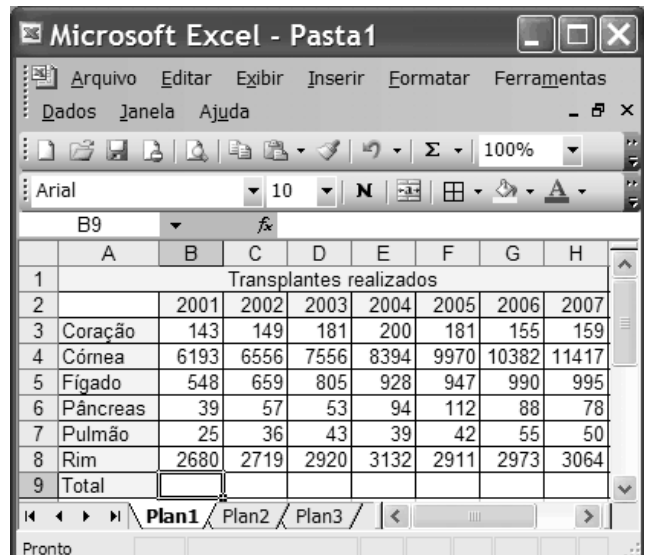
Microsoft Excel - Pasta1

Arquivo Editar Exibir Inserir Formatar Ferramentas Dados Janela Ajuda

100%

Arial 10 N

B9 $f_x$

| | A | B | C | D | E | F | G | H |
|---|---|---|---|---|---|---|---|---|
| 1 | Transplantes realizados | | | | | | | |
| 2 | | 2001 | 2002 | 2003 | 2004 | 2005 | 2006 | 2007 |
| 3 | Coração | 143 | 149 | 181 | 200 | 181 | 155 | 159 |
| 4 | Córnea | 6193 | 6556 | 7556 | 8394 | 9970 | 10382 | 11417 |
| 5 | Fígado | 548 | 659 | 805 | 928 | 947 | 990 | 995 |
| 6 | Pâncreas | 39 | 57 | 53 | 94 | 112 | 88 | 78 |
| 7 | Pulmão | 25 | 36 | 43 | 39 | 42 | 55 | 50 |
| 8 | Rim | 2680 | 2719 | 2920 | 3132 | 2911 | 2973 | 3064 |
| 9 | Total | | | | | | | |

Plan1 Plan2 Plan3

Pronto